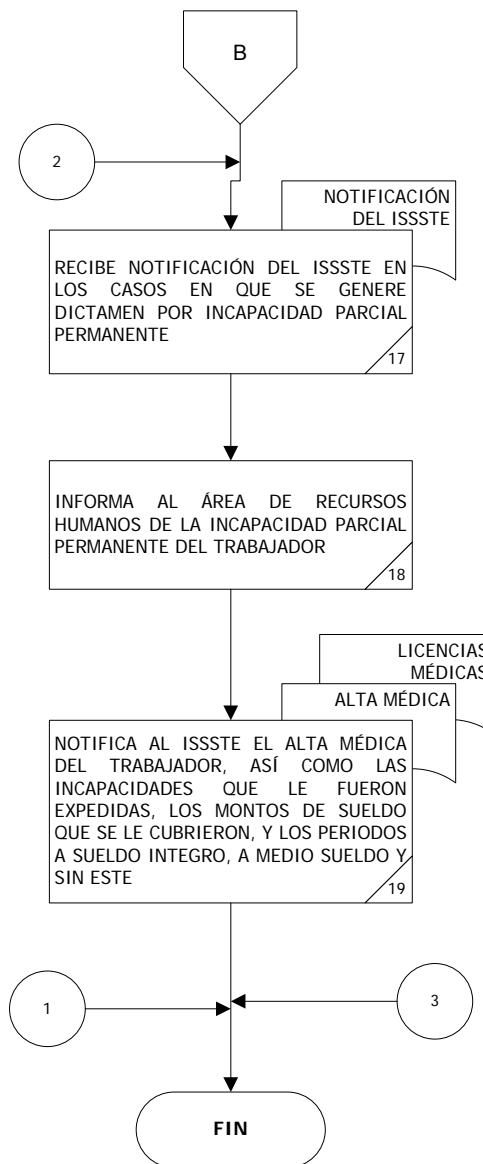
B

2

NOTIFICACIÓN DEL ISSSTE

RECIBE NOTIFICACIÓN DEL ISSSTE EN LOS CASOS EN QUE SE GENERE DICTAMEN POR INCAPACIDAD PARCIAL PERMANENTE

17

INFORMA AL ÁREA DE RECURSOS HUMANOS DE LA INCAPACIDAD PARCIAL PERMANENTE DEL TRABAJADOR

18

LICENCIAS MÉDICAS

ALTA MÉDICA

NOTIFICA AL ISSSTE EL ALTA MÉDICA DEL TRABAJADOR, ASÍ COMO LAS INCAPACIDADES QUE LE FUERON EXPEDIDAS, LOS MONTOS DE SUELDO QUE SE LE CUBRIERON, Y LOS PERIODOS A SUELDO INTEGRO, A MEDIO SUELDO Y SIN ESTE

19

1

3

FIN